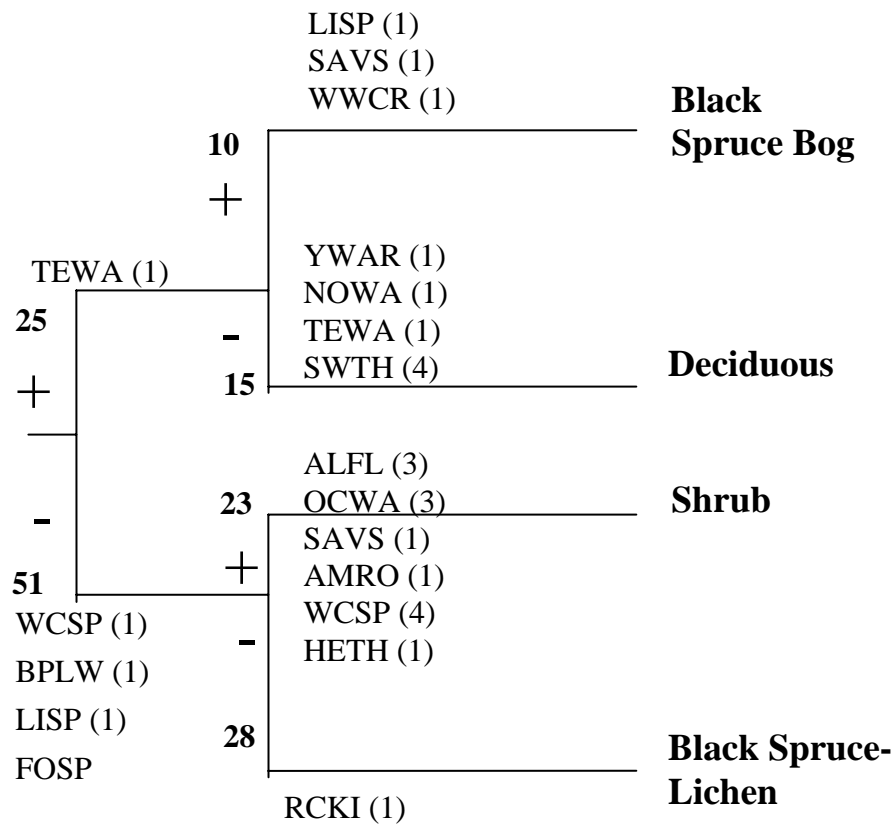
LISP (1)
SAVS (1)
WWCR (1)

Black Spruce Bog

10

+

TEWA (1)

25

+

YWAR (1)
NOWA (1)
TEWA (1)
SWTH (4)

-

15

Deciduous

ALFL (3)
OCWA (3)
SAVS (1)
AMRO (1)
WCSP (4)
HETH (1)

23

Shrub

+

-

-

51

WCSP (1)
BPLW (1)
LISP (1)
FOSP

28

Black Spruce-Lichen

RCKI (1)